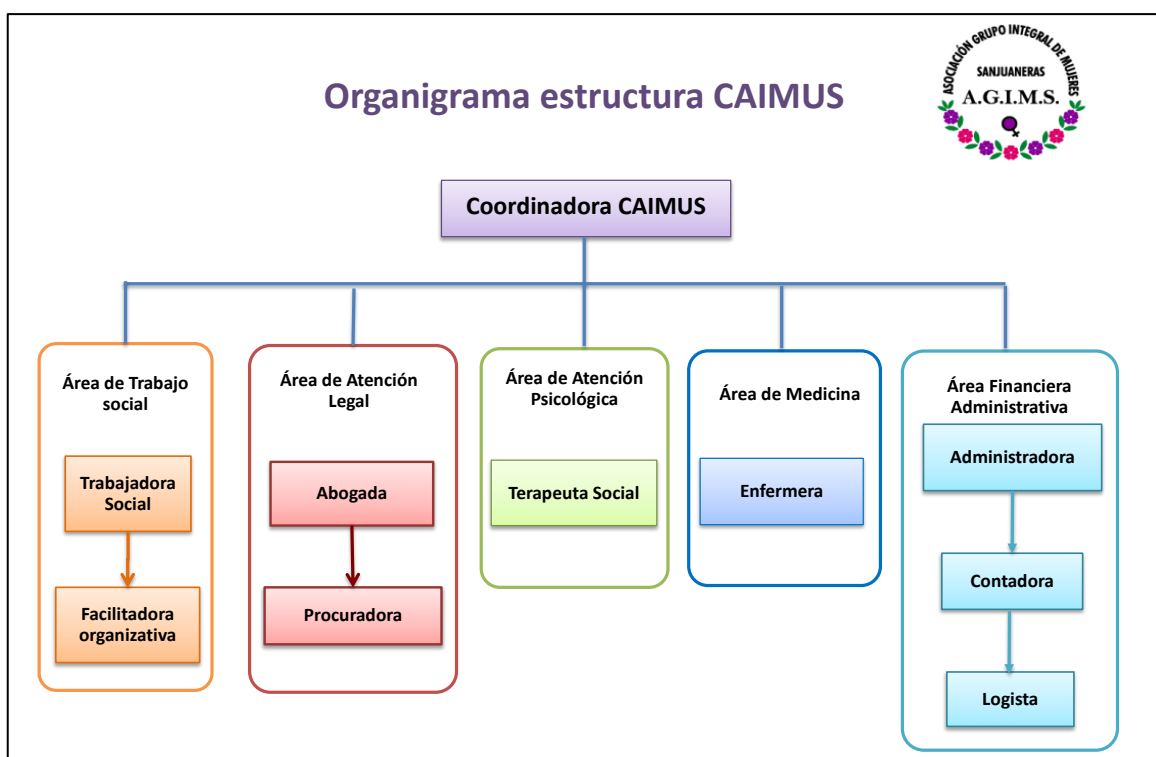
Organigrama estructura CAIMUS

ASOCIACIÓN GRUPO INTEGRAL DE MUJERES SANJUANERAS A.G.I.M.S.

Coordinadora CAIMUS

Área de Trabajo social

Trabajadora Social

Facilitadora organizativa

Área de Atención Legal

Abogada

Procuradora

Área de Atención Psicológica

Terapeuta Social

Área de Medicina

Enfermera

Área Financiera Administrativa

Administradora

Contadora

Logista